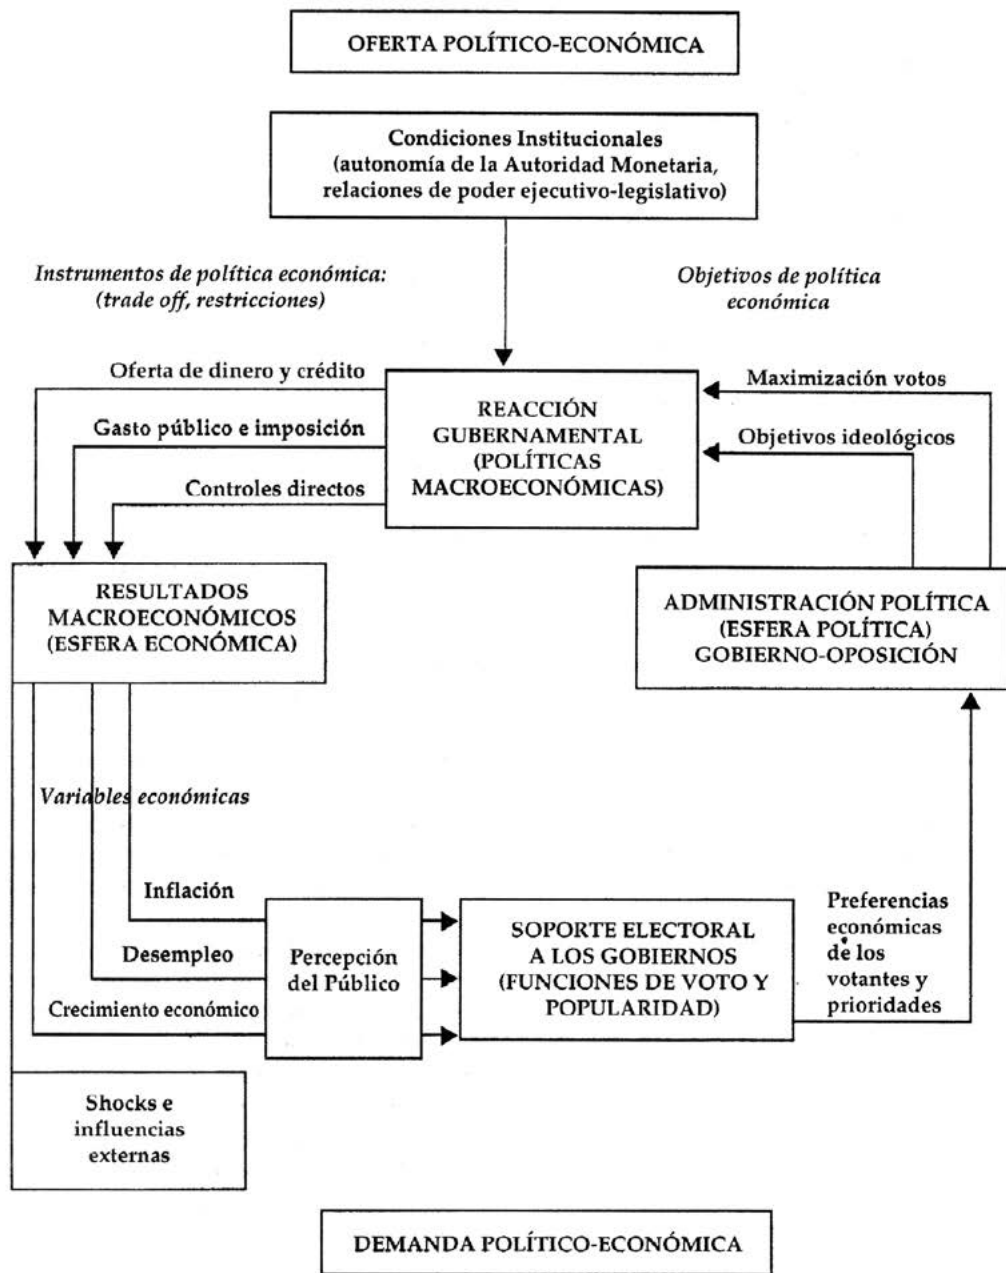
OFERTA POLÍTICO-ECONÓMICA

Condiciones Institucionales (autonomía de la Autoridad Monetaria, relaciones de poder ejecutivo-legislativo)

Instrumentos de política económica: (trade off, restricciones)

Objetivos de política económica

Oferta de dinero y crédito

Gasto público e imposición

Controles directos

REACCIÓN GUBERNAMENTAL (POLÍTICAS MACROECONÓMICAS)

Maximización votos

Objetivos ideológicos

RESULTADOS MACROECONÓMICOS (ESFERA ECONÓMICA)

ADMINISTRACIÓN POLÍTICA (ESFERA POLÍTICA) GOBIERNO-OPOSICIÓN

Variables económicas

Inflación

Desempleo

Crecimiento económico

Percepción del Público

SOPORTE ELECTORAL A LOS GOBIERNOS (FUNCIONES DE VOTO Y POPULARIDAD)

Preferencias económicas de los votantes y prioridades

Shocks e influencias externas

DEMANDA POLÍTICO-ECONÓMICA